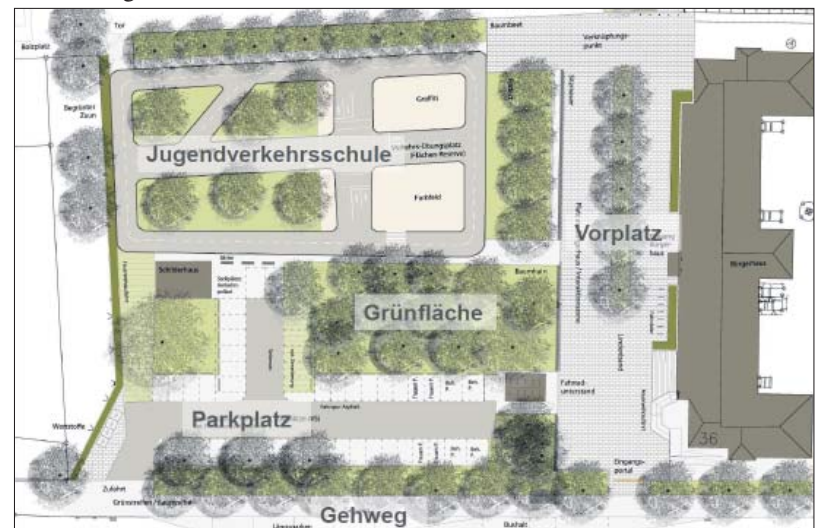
Tor
Bolzplatz
Baumbeet
Versorgungs-punkt
Begrüntet Zaun
Graffiti
Jugendverkehrsschule
Verkehrs-Übungsplatz (Flächen-Reserve)
Farbfeld
Vorplatz
Schülerhaus
Grünfläche
Baumhain
Fahrrad-unterstand
Parkplatz
Wertstoffe
Zufahrt
Eingangs-portal
36
Gehweg
Bürgerhaus